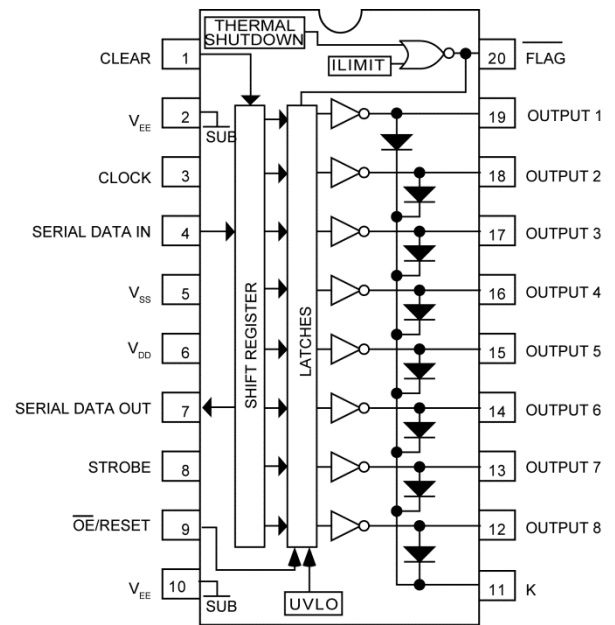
THERMAL SHUTDOWN

ILIMIT

CLEAR 1

$V_{EE}$ 2 SUB

CLOCK 3

SERIAL DATA IN 4

$V_{SS}$ 5

$V_{DD}$ 6

SERIAL DATA OUT 7

STROBE 8

$\overline{OE}$/RESET 9

$V_{EE}$ 10 SUB

SHIFT REGISTER

LATCHES

UVLO

20 $\overline{FLAG}$

19 OUTPUT 1

18 OUTPUT 2

17 OUTPUT 3

16 OUTPUT 4

15 OUTPUT 5

14 OUTPUT 6

13 OUTPUT 7

12 OUTPUT 8

11 K